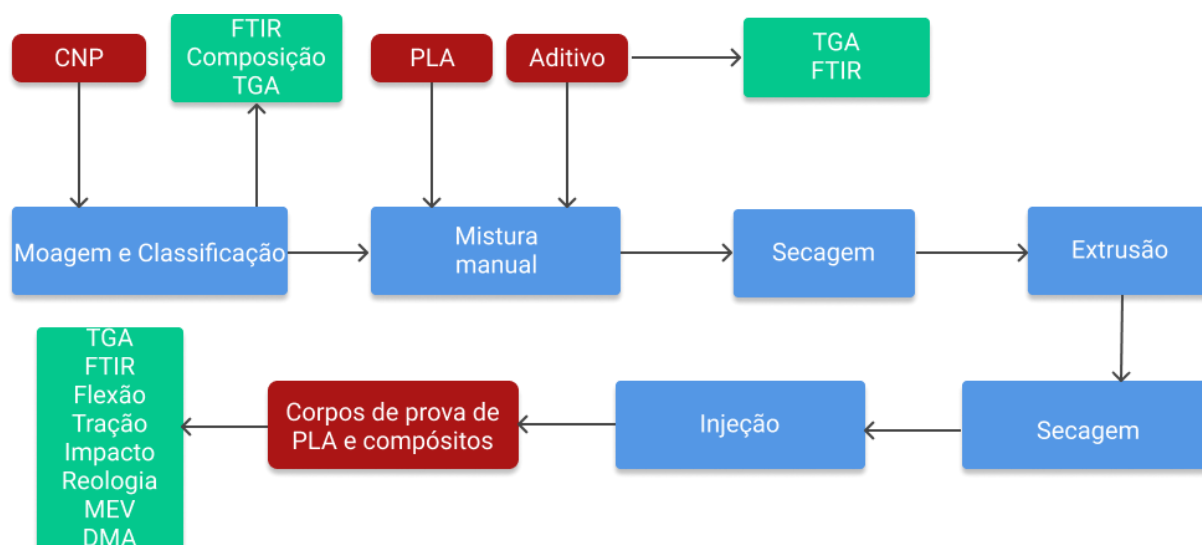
CNP

FTIR
Composição
TGA

PLA

Aditivo

TGA
FTIR

Moagem e Classificação

Mistura manual

Secagem

Extrusão

Secagem

Injeção

Corpos de prova de PLA e compósitos

TGA
FTIR
Flexão
Tração
Impacto
Reologia
MEV
DMA